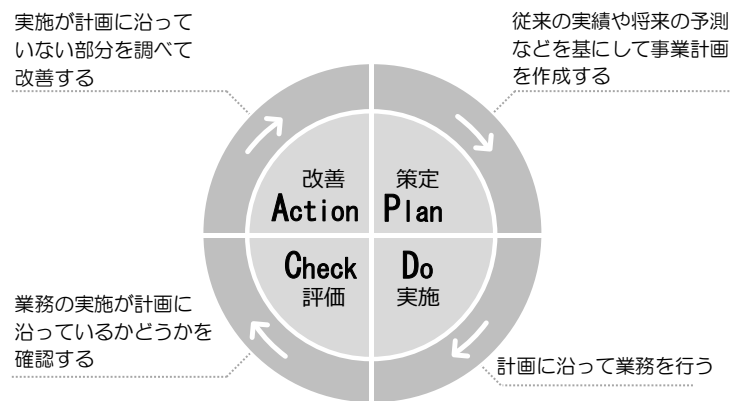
実施が計画に沿っていない部分を調べて改善する

従来の実績や将来の予測などを基にして事業計画を作成する

改善
Action

策定
Plan

Check
評価

Do
実施

業務の実施が計画に沿っているかどうかを確認する

計画に沿って業務を行う